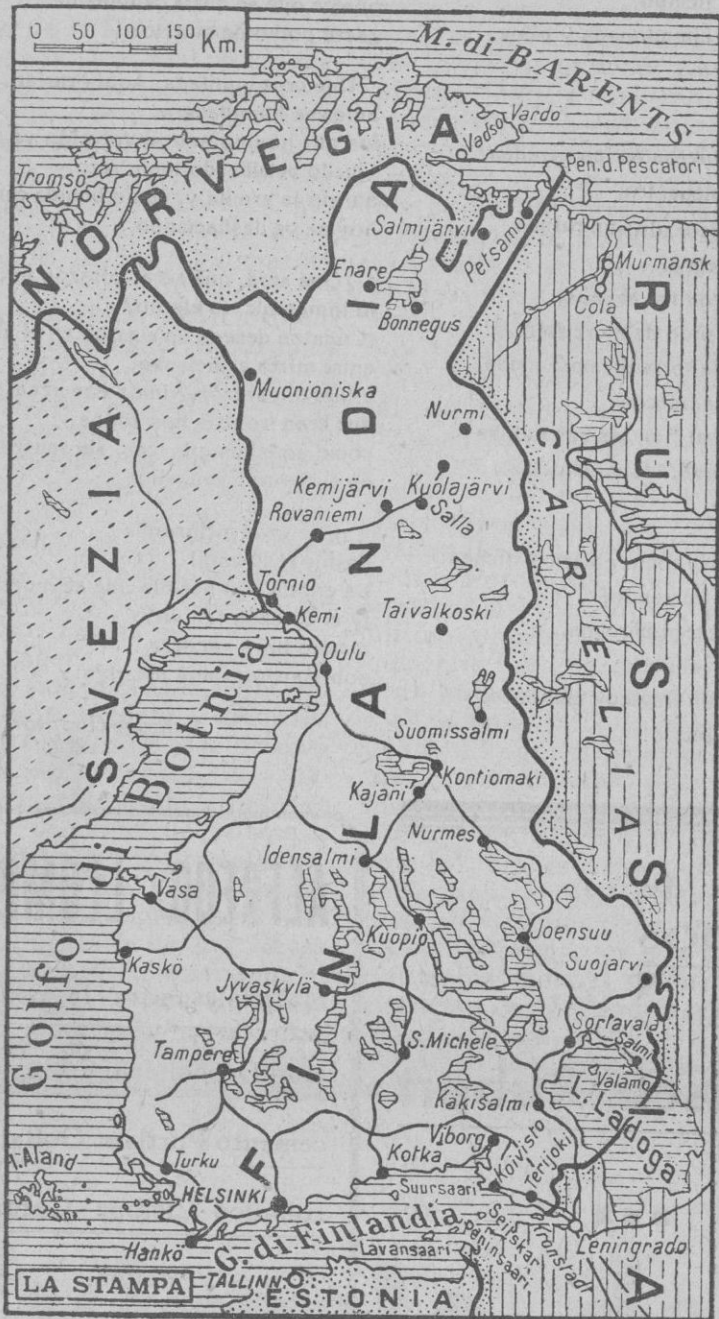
0 50 100 150 Km.

M. di BARENTS

NORVEGIA

Tromsö

Vadsö

Vardö

Pen. d. Pescatori

Salmijärvi

Petsamo

Murmansk

Enare

Bonnegus

Cola

Muonioniska

Nurmi

SVEZIA

FINLANDIA

RUSSIA

CARELIA

Kemijärvi

Kuolajärvi

Rovaniemi

Salla

Tornio

Kemi

Taivalkoski

Oulu

Golfo di Botnia

Suomissalmi

Kontiomaki

Kajani

Nurmes

Idensalmi

Vasa

Joensuu

Kuopio

Kaskö

Suojarvi

Jyvaskylä

Sortavala

Salmi

S. Michele

Valamo

Tampere

L. Ladoga

Käkisalmi

I. Aland

Viborg

Turku

Kotka

Koivisto

Terijoki

HELSINKI

Suursaari

Seitskar

Peninsaari

Kronstad

Leningrado

Hankö

G. di Finlandia

Lavansaari

LA STAMPA

TALLINN

ESTONIA